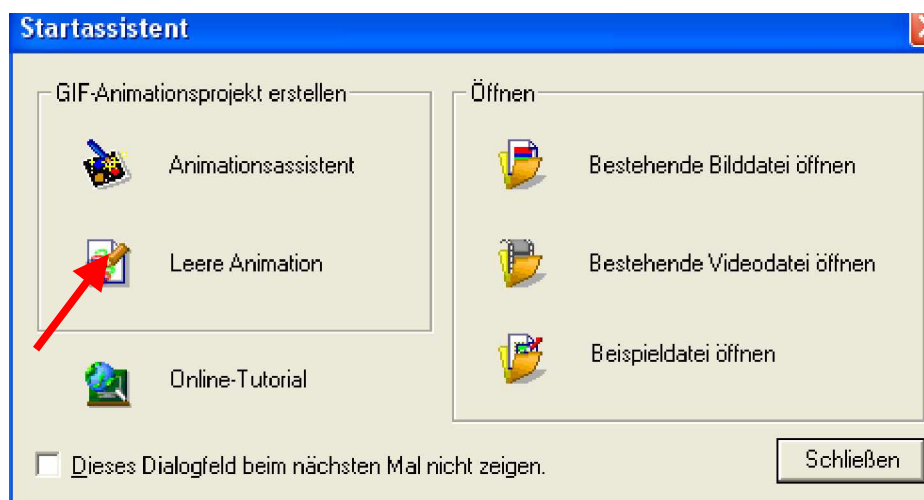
Startassistent

GIF-Animationsprojekt erstellen

Animationsassistent

Leere Animation

Online-Tutorial

Öffnen

Bestehende Bilddatei öffnen

Bestehende Videodatei öffnen

Beispieldatei öffnen

Dieses Dialogfeld beim nächsten Mal nicht zeigen.

Schließen